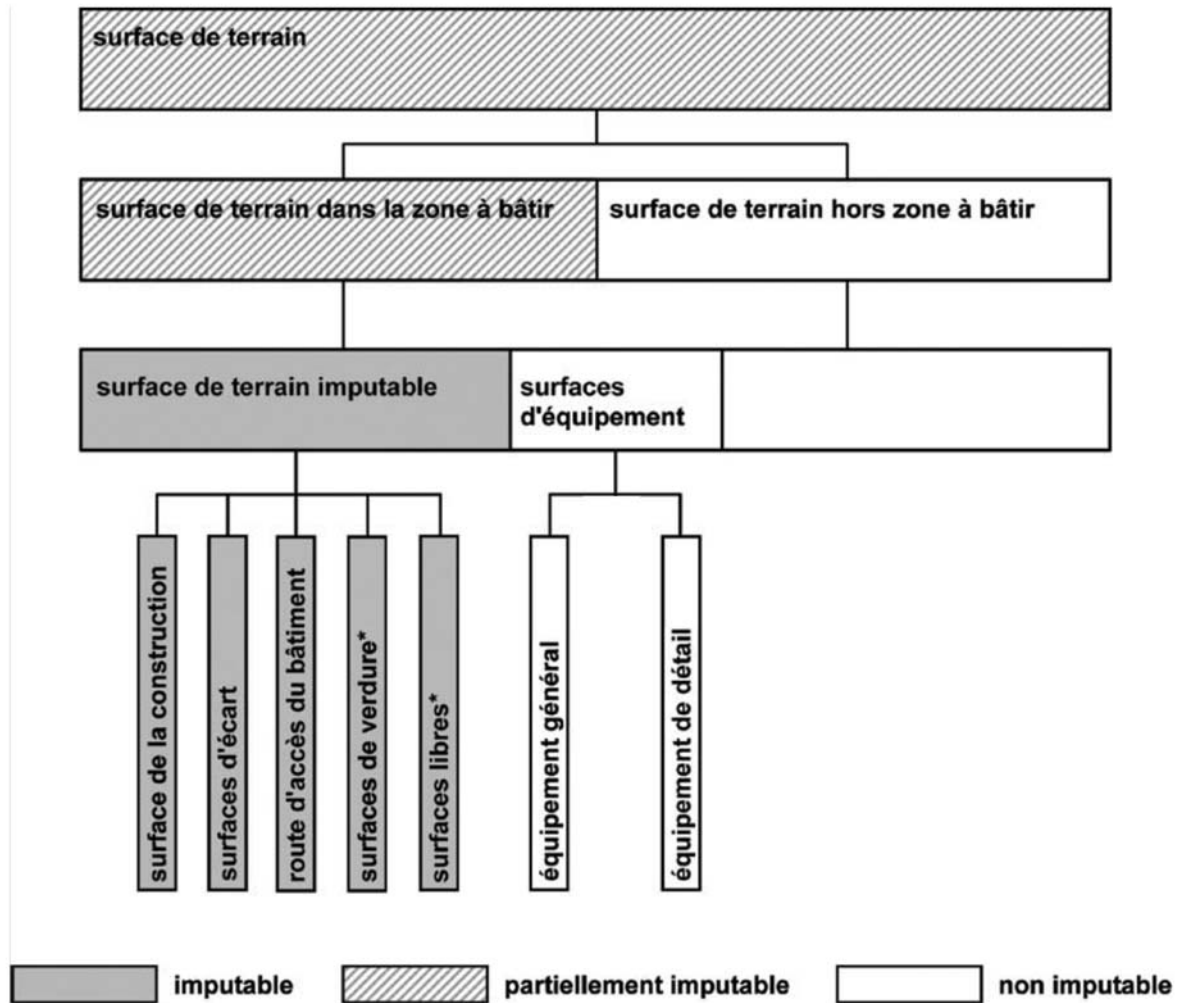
surface de terrain

surface de terrain dans la zone à bâtir

surface de terrain hors zone à bâtir

surface de terrain imputable

surfaces d'équipement

surface de la construction

surfaces d'écart

route d'accès du bâtiment

surfaces de verdure*

surfaces libres*

équipement général

équipement de détail

imputable

partiellement imputable

non imputable